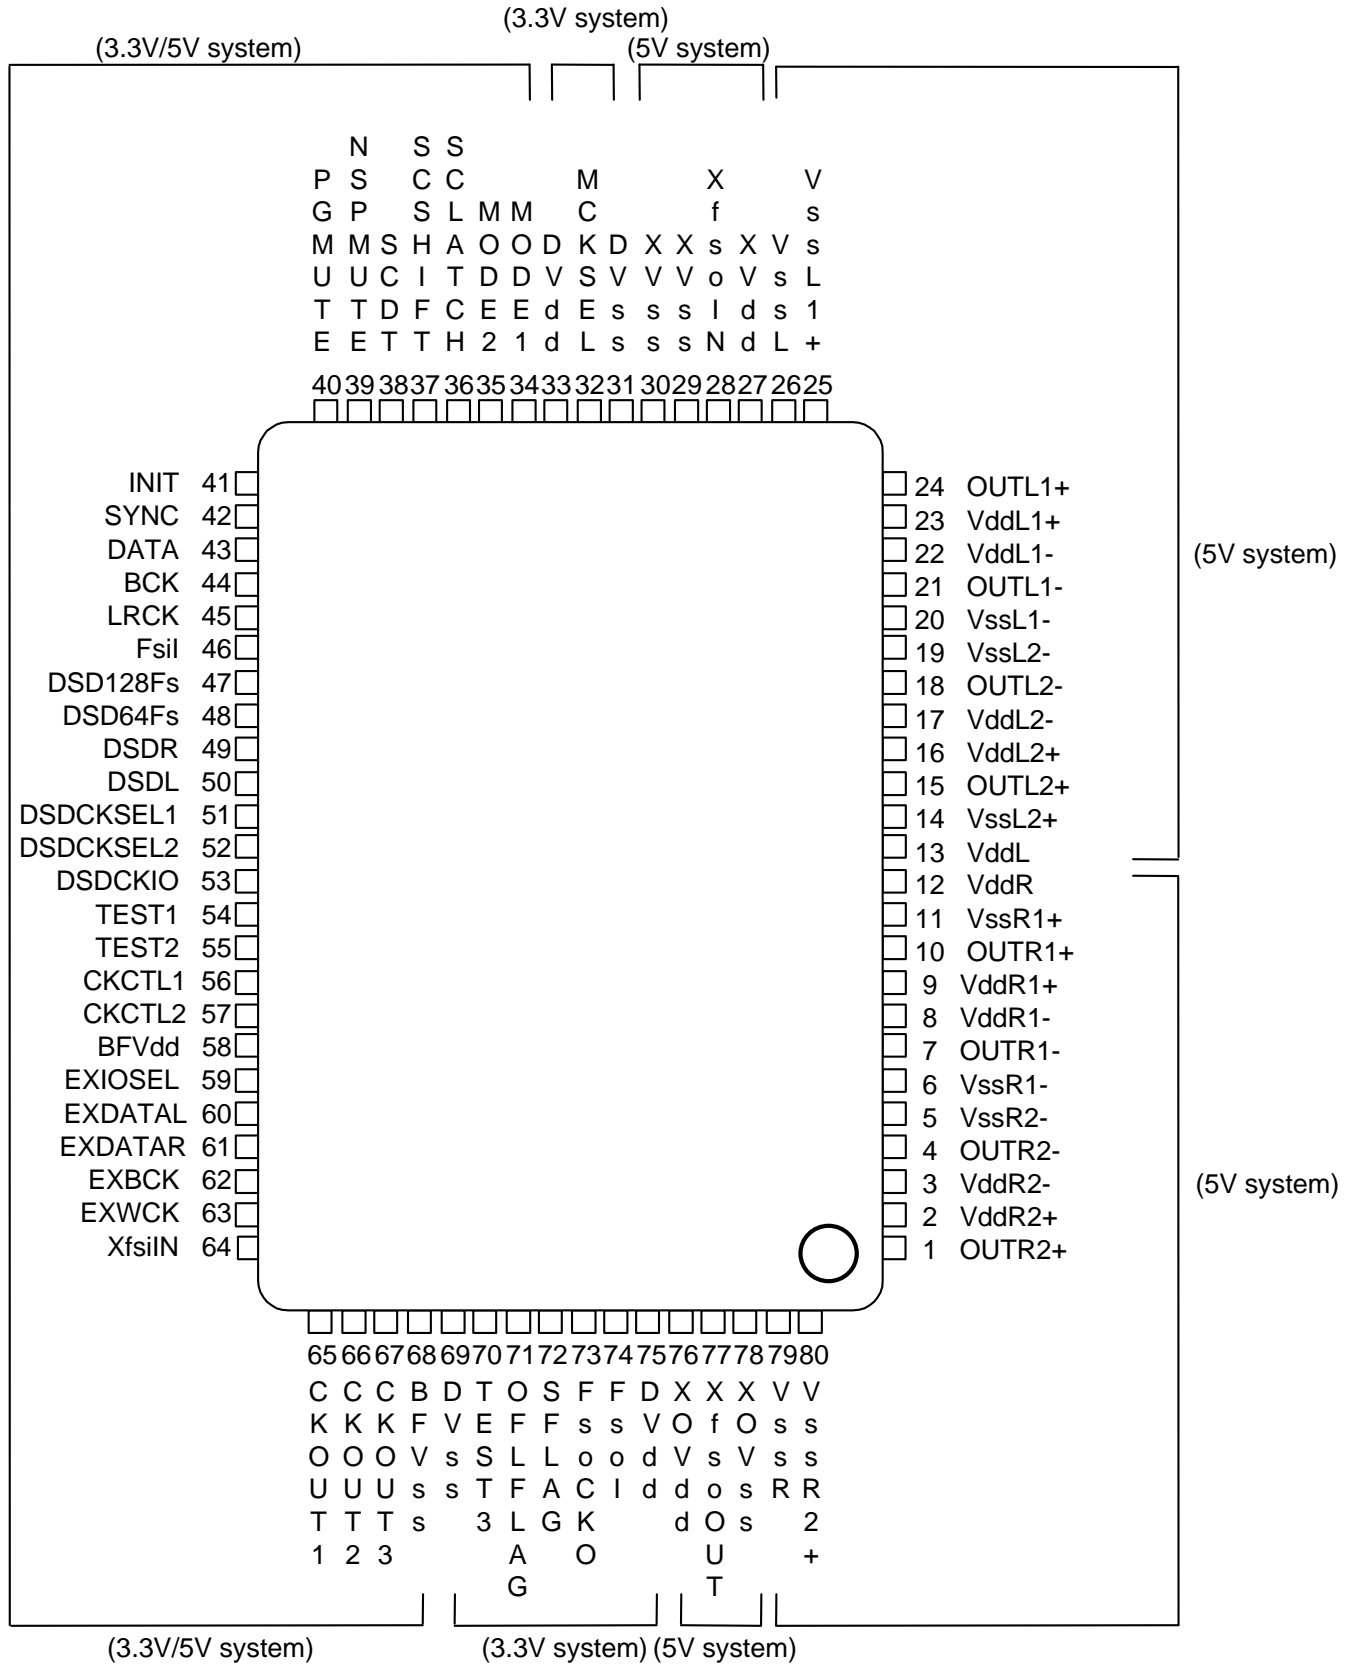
(3.3V system)
(3.3V/5V system)
(5V system)

40 PGMUTE
39 NSPMUTE
38 SCDET
37 SCSHIFT
36 SCLATCH
35 MODE2
34 MODE1
33 DVdd
32 MCKSEL
31 DVss
30 XVss
29 XVss
28 XfsoIN
27 XVdd
26 VssL
25 VssL1+

INIT 41
SYNC 42
DATA 43
BCK 44
LRCK 45
FsiI 46
DSD128Fs 47
DSD64Fs 48
DSDR 49
DSDL 50
DSDCKSEL1 51
DSDCKSEL2 52
DSDCKIO 53
TEST1 54
TEST2 55
CKCTL1 56
CKCTL2 57
BFVdd 58
EXIOSEL 59
EXDATAL 60
EXDATAR 61
EXBCK 62
EXWCK 63
XfsiIN 64

24 OUTL1+
23 VddL1+
22 VddL1-
21 OUTL1-
20 VssL1-
19 VssL2-
18 OUTL2-
17 VddL2-
16 VddL2+
15 OUTL2+
14 VssL2+
13 VddL
12 VddR
11 VssR1+
10 OUTR1+
9 VddR1+
8 VddR1-
7 OUTR1-
6 VssR1-
5 VssR2-
4 OUTR2-
3 VddR2-
2 VddR2+
1 OUTR2+

(5V system)
(5V system)

65 CKOUT1
66 CKOUT2
67 CKOUT3
68 BFVss
69 DVss
70 TEST3
71 OFLFLAG
72 SFLAG
73 FsoCKO
74 FsoI
75 DVdd
76 XOVdd
77 XfsoOUT
78 XOVss
79 VssR
80 VssR2+

(3.3V/5V system)
(3.3V system) (5V system)